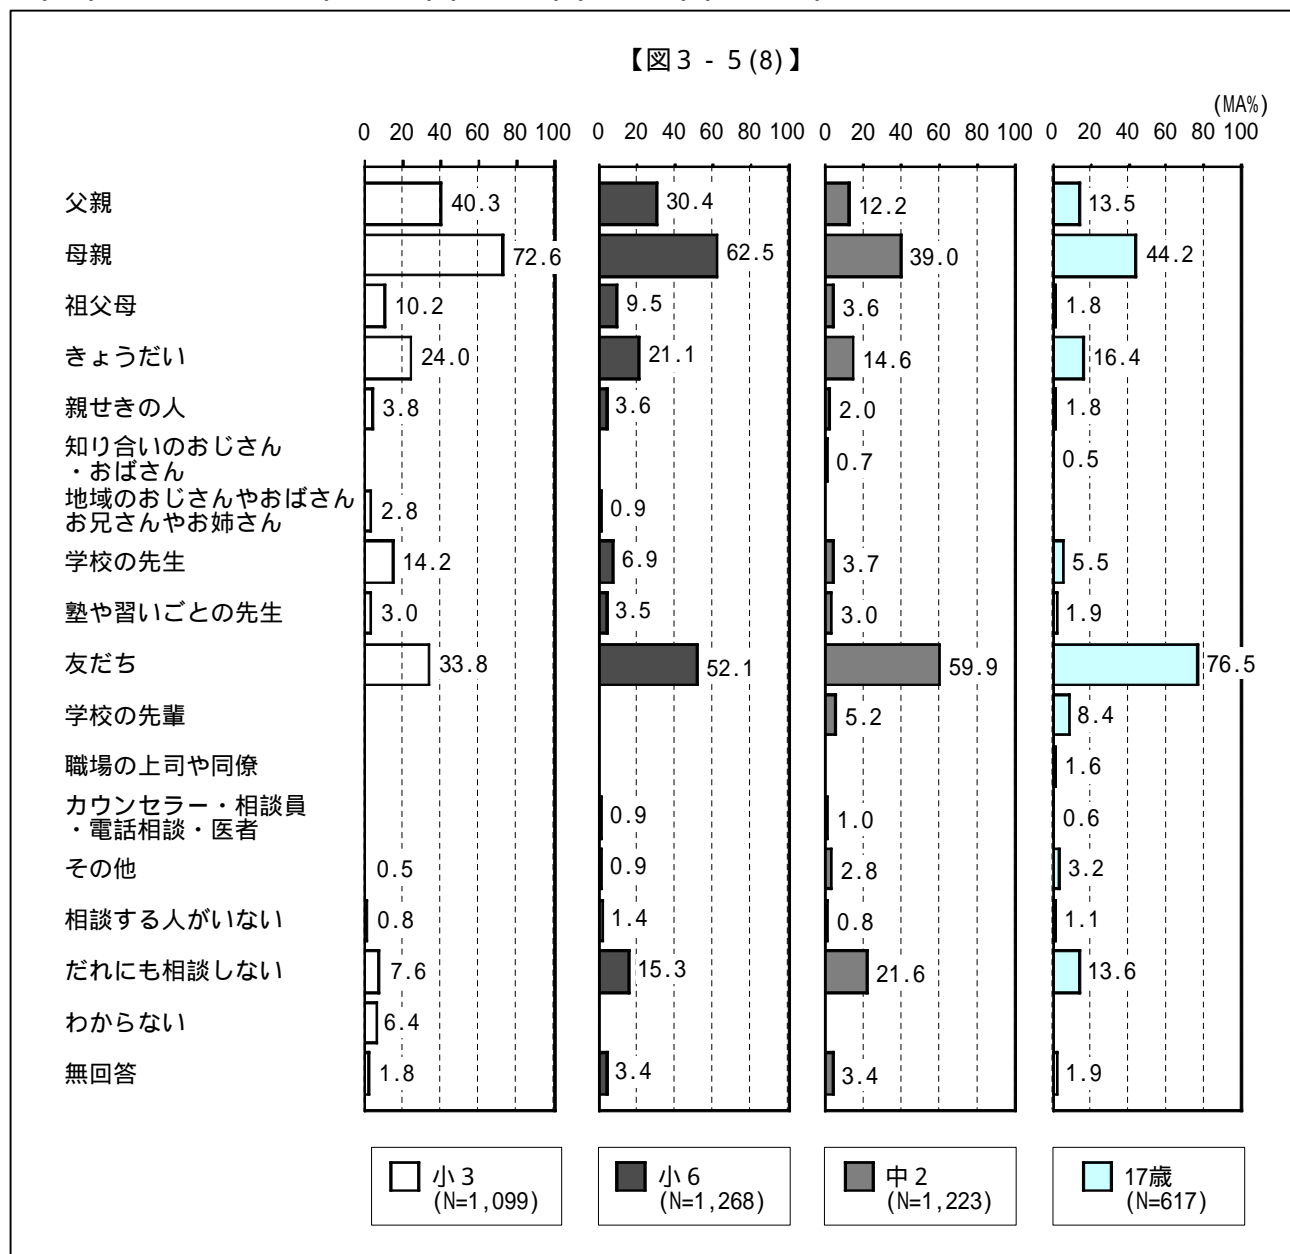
【図3 - 5(8)】

(MA%)

| | 小3 (N=1,099) | 小6 (N=1,268) | 中2 (N=1,223) | 17歳 (N=617) |
|---|---|---|---|---|
| 父親 | 40.3 | 30.4 | 12.2 | 13.5 |
| 母親 | 72.6 | 62.5 | 39.0 | 44.2 |
| 祖父母 | 10.2 | 9.5 | 3.6 | 1.8 |
| きょうだい | 24.0 | 21.1 | 14.6 | 16.4 |
| 親せきの人 | 3.8 | 3.6 | 2.0 | 1.8 |
| 知り合いのおじさん・おばさん | | | 0.7 | 0.5 |
| 地域のおじさんやおばさんお兄さんやお姉さん | 2.8 | 0.9 | | |
| 学校の先生 | 14.2 | 6.9 | 3.7 | 5.5 |
| 塾や習いごとの先生 | 3.0 | 3.5 | 3.0 | 1.9 |
| 友だち | 33.8 | 52.1 | 59.9 | 76.5 |
| 学校の先輩 | | | 5.2 | 8.4 |
| 職場の上司や同僚 | | | | 1.6 |
| カウンセラー・相談員・電話相談・医者 | | 0.9 | 1.0 | 0.6 |
| その他 | 0.5 | 0.9 | 2.8 | 3.2 |
| 相談する人がいない | 0.8 | 1.4 | 0.8 | 1.1 |
| だれにも相談しない | 7.6 | 15.3 | 21.6 | 13.6 |
| わからない | 6.4 | | | |
| 無回答 | 1.8 | 3.4 | 3.4 | 1.9 |

0 20 40 60 80 100 0 20 40 60 80 100 0 20 40 60 80 100 0 20 40 60 80 100

小3 (N=1,099)
小6 (N=1,268)
中2 (N=1,223)
17歳 (N=617)